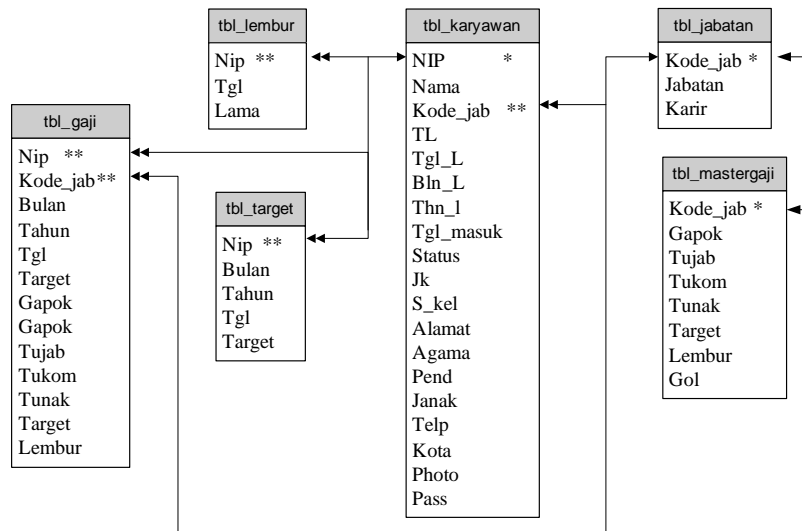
tbl_lembur
Nip **
Tgl
Lama

tbl_karyawan
NIP *
Nama
Kode_jab **
TL
Tgl_L
Bln_L
Thn_l
Tgl_masuk
Status
Jk
S_kel
Alamat
Agama
Pend
Janak
Telp
Kota
Photo
Pass

tbl_jabatan
Kode_jab *
Jabatan
Karir

tbl_gaji
Nip **
Kode_jab**
Bulan
Tahun
Tgl
Target
Gapok
Gapok
Tujab
Tukom
Tunak
Target
Lembur

tbl_target
Nip **
Bulan
Tahun
Tgl
Target

tbl_mastergaji
Kode_jab *
Gapok
Tujab
Tukom
Tunak
Target
Lembur
Gol